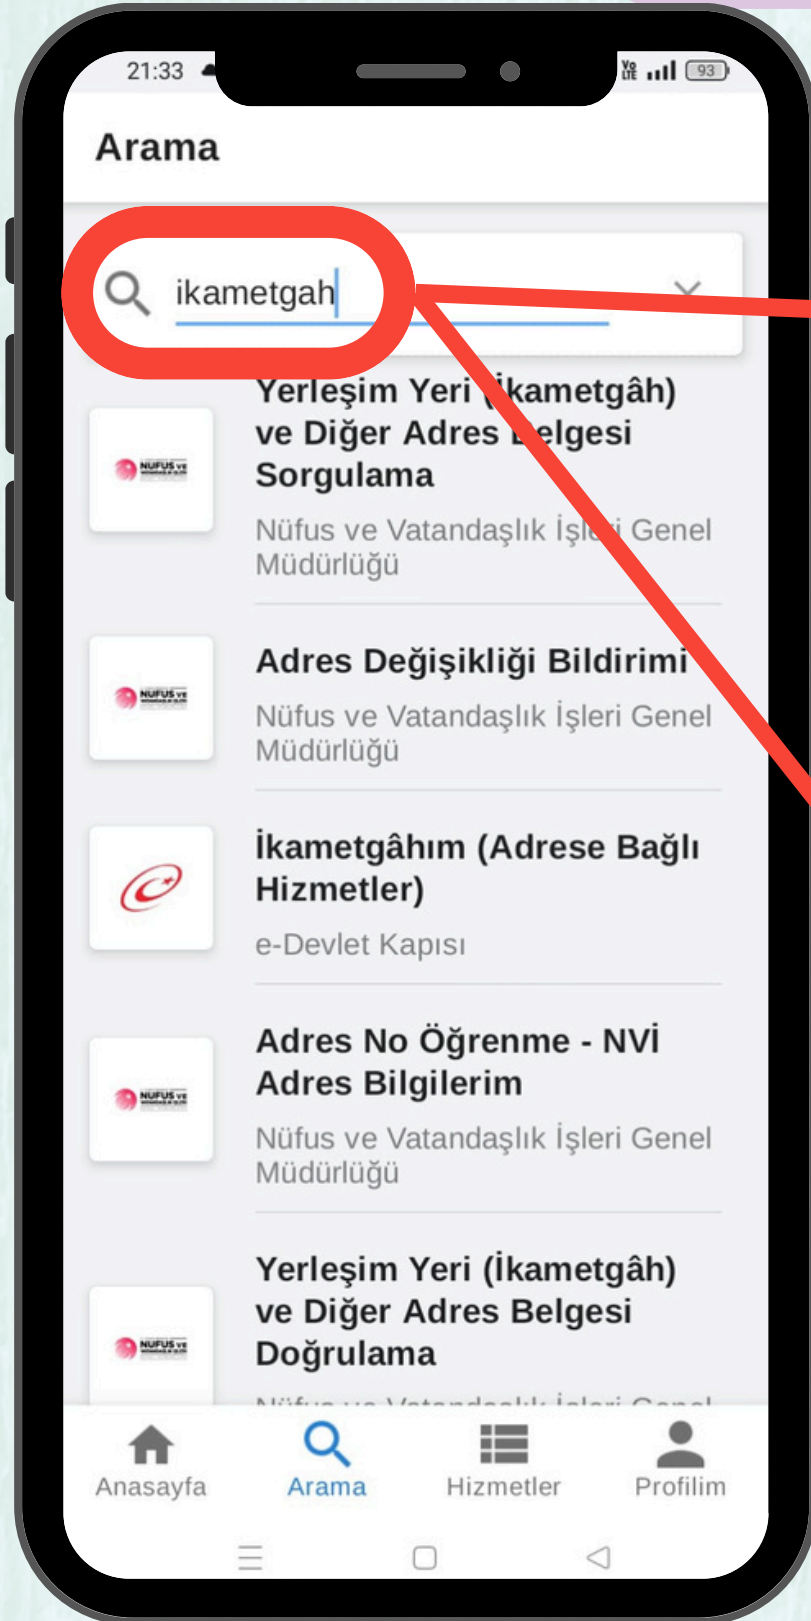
21:33

93

Arama

ikametgah

Yerleşim Yeri (İkametgâh) ve Diğer Adres Belgesi Sorgulama

Nüfus ve Vatandaşlık İşleri Genel Müdürlüğü

Adres Değişikliği Bildirimi

Nüfus ve Vatandaşlık İşleri Genel Müdürlüğü

İkametgâhım (Adrese Bağlı Hizmetler)

e-Devlet Kapısı

Adres No Öğrenme - NVİ Adres Bilgilerim

Nüfus ve Vatandaşlık İşleri Genel Müdürlüğü

Yerleşim Yeri (İkametgâh) ve Diğer Adres Belgesi Doğrulama

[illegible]

Anasayfa

Arama

Hizmetler

Profilim